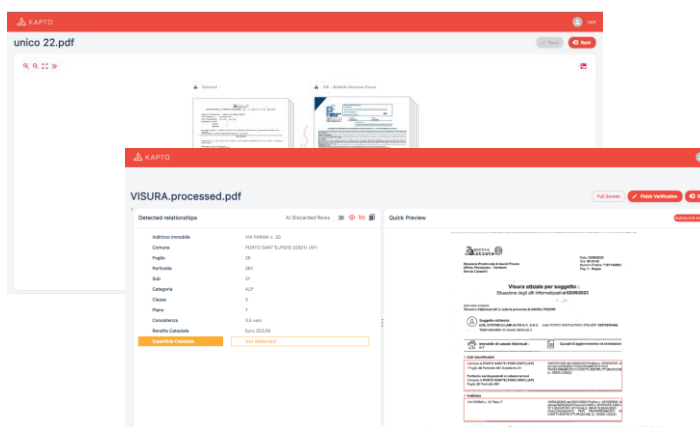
KAPTO

unico 22.pdf

Save

Back

Diversi

29 - Modello Persone Fisica

KAPTO

VISURA.processed.pdf

Full Screen

Finish Verification

Detected relationships

AI Discarded Rows

Quick Preview

| | |
|---|---|
| Indirizzo Immobile | VIA PARMA n. 33 |
| Comune | PORTO SANT'ELPIDIO (Z827) (AP) |
| Foglio | 26 |
| Particella | 581 |
| Sub | 21 |
| Categoria | A/2* |
| Classe | 3 |
| Piano | 7 |
| Consistenza | 3,5 vani |
| Rendita Catastale | Euro 253,06 |
| Superficie Catastale | not detected |

Visura attuale per soggetto
Situazione degli atti informatizzati al 02/08/2023